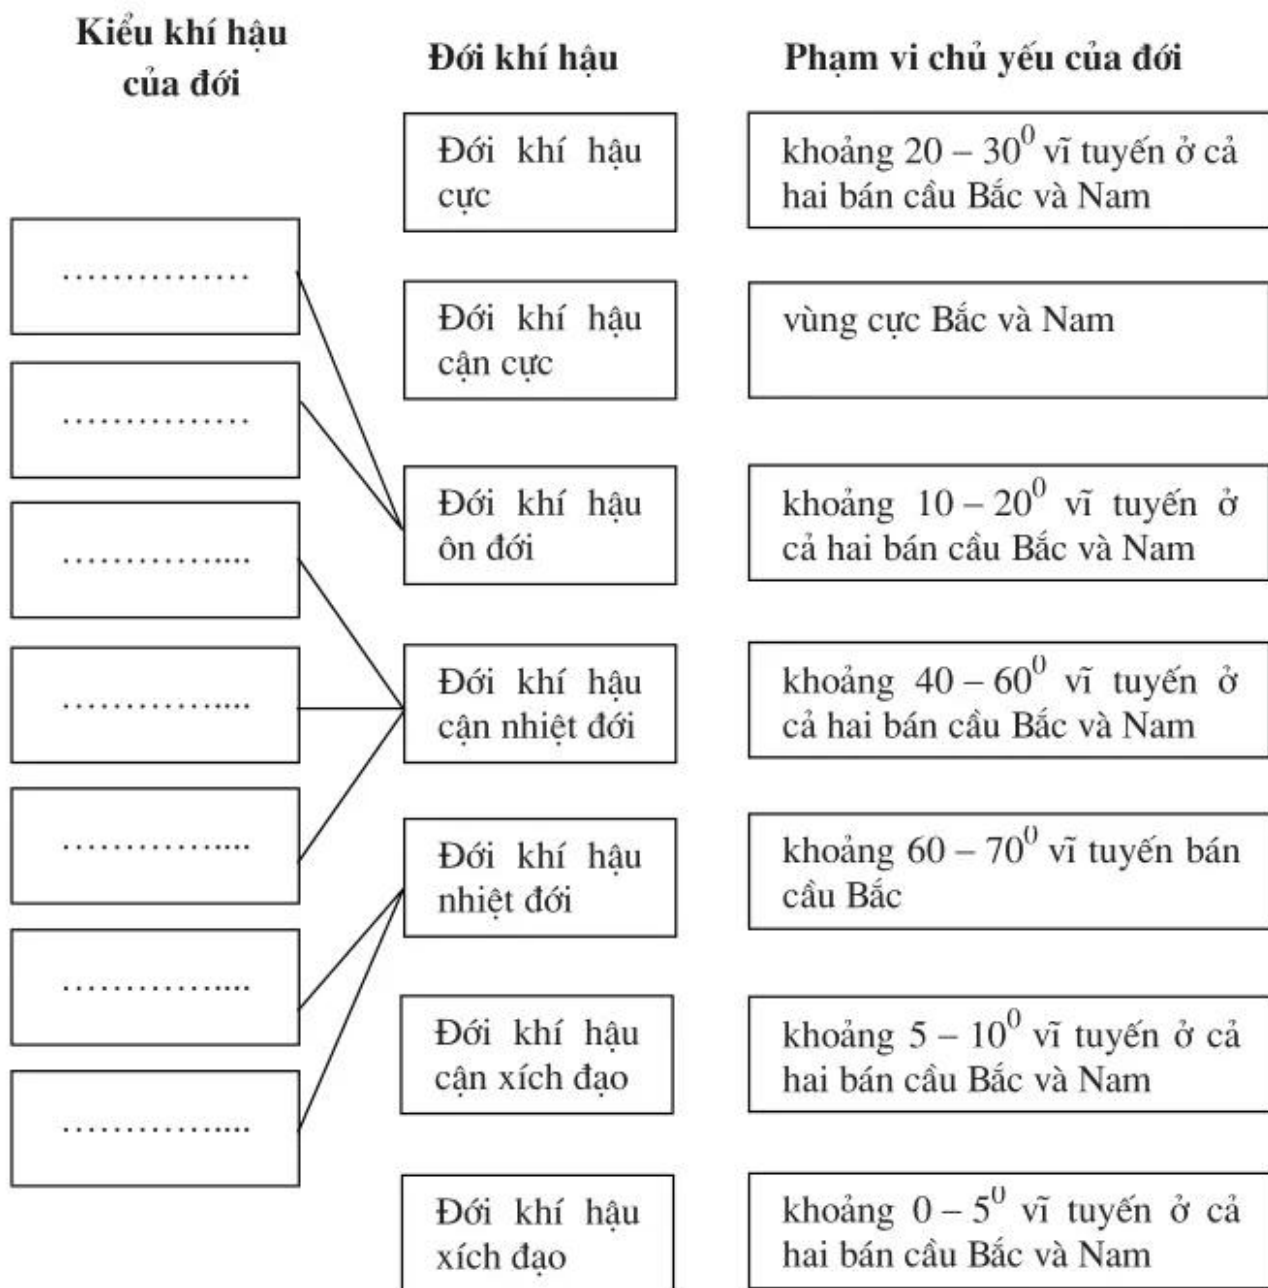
Kiểu khí hậu của đới

Đới khí hậu

Phạm vi chủ yếu của đới

Đới khí hậu cực

khoảng $20 – 30^0$ vĩ tuyến ở cả hai bán cầu Bắc và Nam

……………

……………

Đới khí hậu cận cực

vùng cực Bắc và Nam

……………....

Đới khí hậu ôn đới

khoảng $10 – 20^0$ vĩ tuyến ở cả hai bán cầu Bắc và Nam

……………....

Đới khí hậu cận nhiệt đới

khoảng $40 – 60^0$ vĩ tuyến ở cả hai bán cầu Bắc và Nam

……………....

Đới khí hậu nhiệt đới

khoảng $60 – 70^0$ vĩ tuyến bán cầu Bắc

……………....

……………....

Đới khí hậu cận xích đạo

khoảng $5 – 10^0$ vĩ tuyến ở cả hai bán cầu Bắc và Nam

Đới khí hậu xích đạo

khoảng $0 – 5^0$ vĩ tuyến ở cả hai bán cầu Bắc và Nam